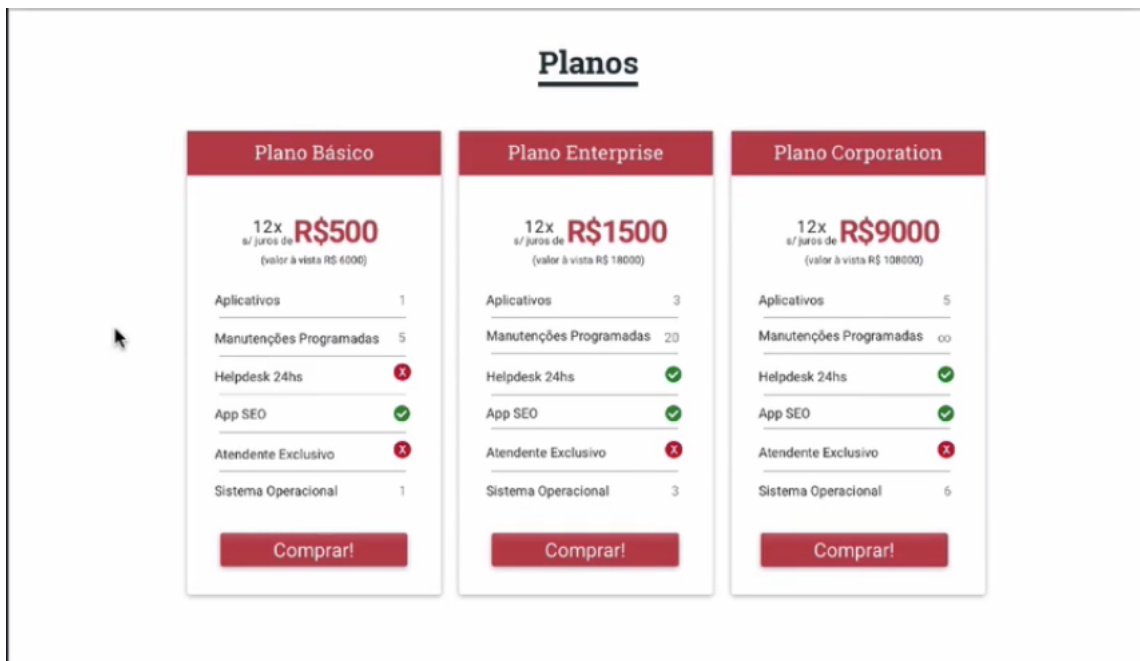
Planos

Plano Básico

12x s/ juros de R$500
(valor à vista R$ 6000)

| | |
|---|---|
| Aplicativos | 1 |
| Manutenções Programadas | 5 |
| Helpdesk 24hs | X |
| App SEO | ✓ |
| Atendente Exclusivo | X |
| Sistema Operacional | 1 |

Comprar!

Plano Enterprise

12x s/ juros de R$1500
(valor à vista R$ 18000)

| | |
|---|---|
| Aplicativos | 3 |
| Manutenções Programadas | 20 |
| Helpdesk 24hs | ✓ |
| App SEO | ✓ |
| Atendente Exclusivo | X |
| Sistema Operacional | 3 |

Comprar!

Plano Corporation

12x s/ juros de R$9000
(valor à vista R$ 108000)

| | |
|---|---|
| Aplicativos | 5 |
| Manutenções Programadas | $\infty$ |
| Helpdesk 24hs | ✓ |
| App SEO | ✓ |
| Atendente Exclusivo | X |
| Sistema Operacional | 6 |

Comprar!